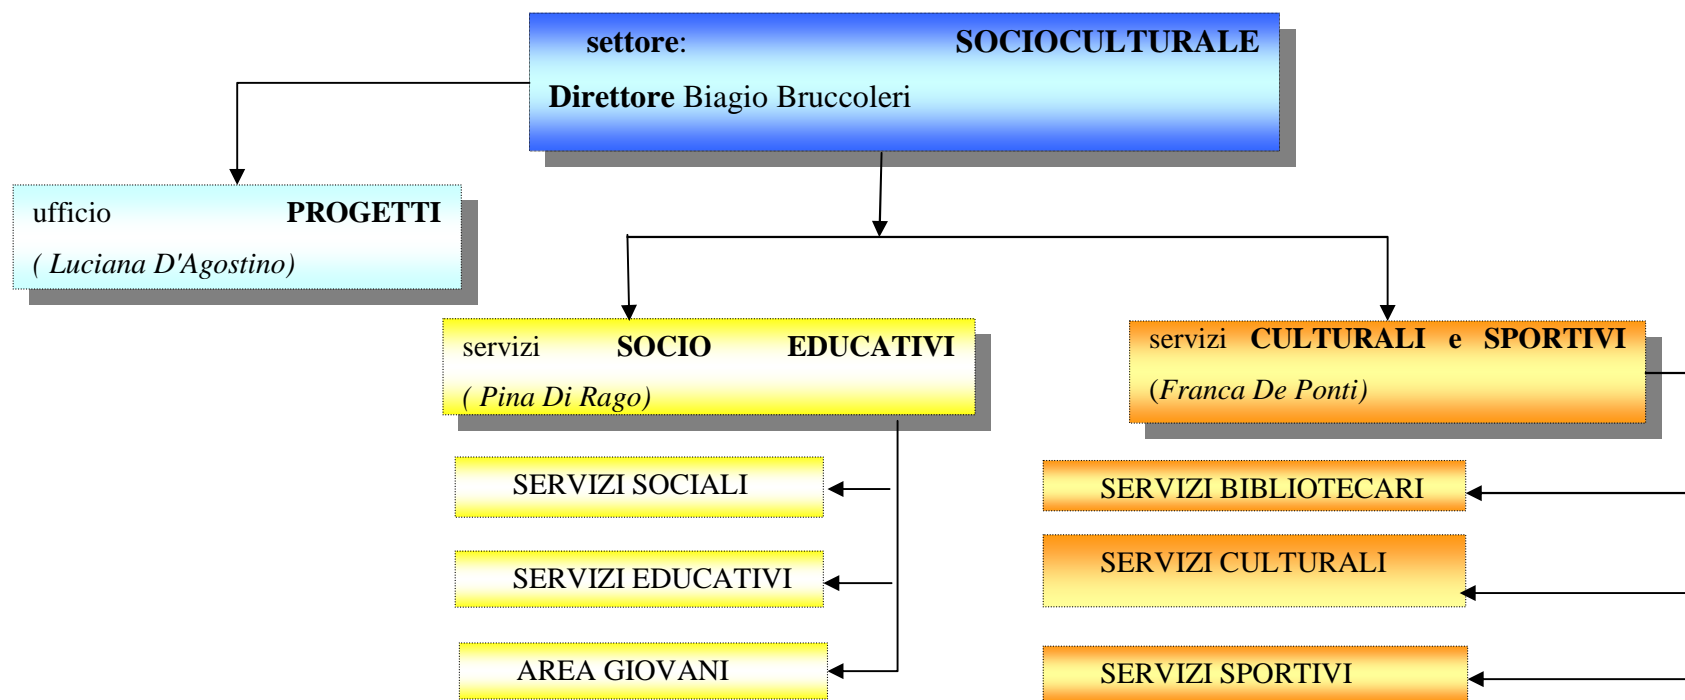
**settore**: **SOCIOCULTURALE**

**Direttore** Biagio Bruccoleri

ufficio **PROGETTI**

*( Luciana D'Agostino)*

servizi **SOCIO EDUCATIVI**

*( Pina Di Rago)*

servizi **CULTURALI e SPORTIVI**

(*Franca De Ponti*)

SERVIZI SOCIALI

SERVIZI EDUCATIVI

AREA GIOVANI

SERVIZI BIBLIOTECARI

SERVIZI CULTURALI

SERVIZI SPORTIVI